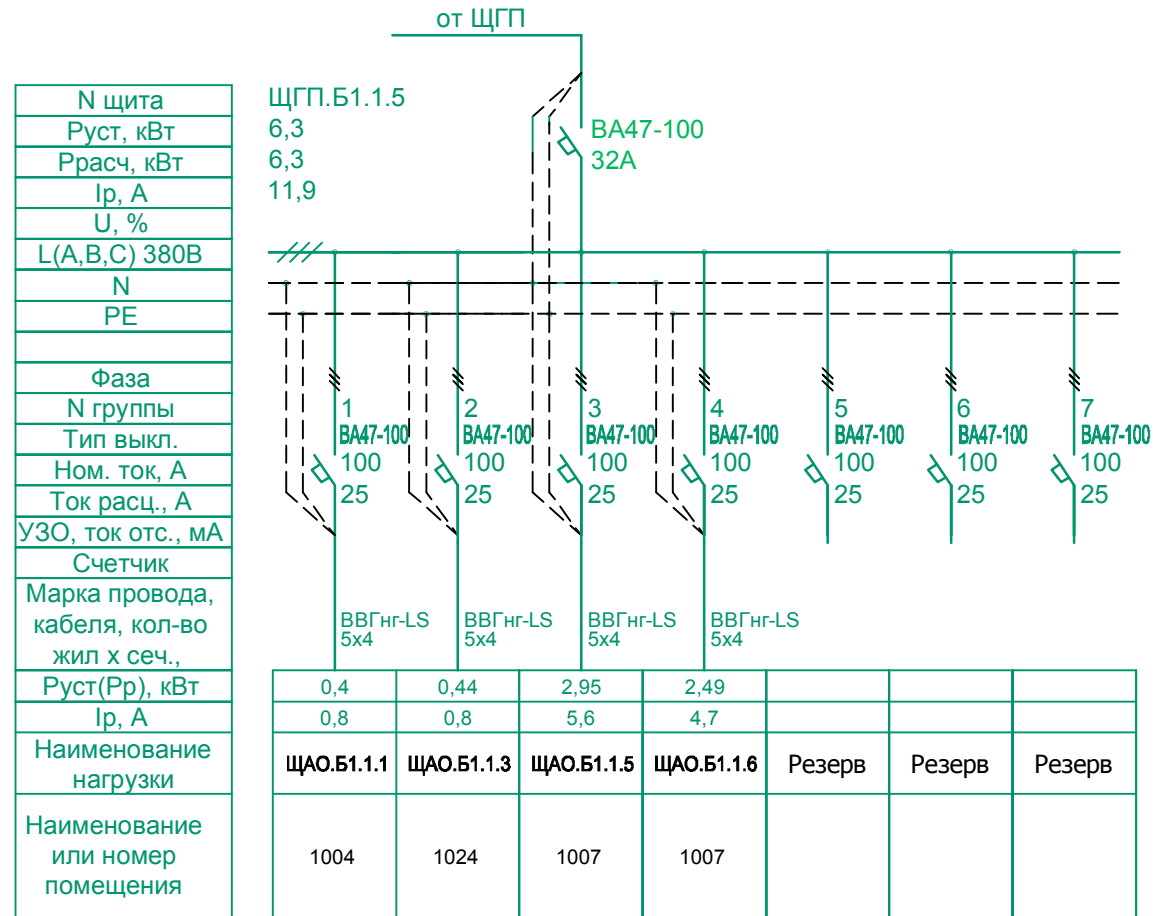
от ЩГП

N щита
Руст, кВт
Ррасч, кВт
Ip, A
U, %
L(A,B,C) 380В
N
PE

Фаза
N группы
Тип выкл.
Ном. ток, А
Ток расц., А
УЗО, ток отс., мА
Счетчик
Марка провода, кабеля, кол-во жил х сеч.,

ЩГП.Б1.1.5
6,3
6,3
11,9

ВА47-100
32А

1
ВА47-100
100
25
ВВГнг-LS
5x4

2
ВА47-100
100
25
ВВГнг-LS
5x4

3
ВА47-100
100
25
ВВГнг-LS
5x4

4
ВА47-100
100
25
ВВГнг-LS
5x4

5
ВА47-100
100
25

6
ВА47-100
100
25

7
ВА47-100
100
25

| Руст(Рр), кВт | 0,4 | 0,44 | 2,95 | 2,49 | | | |
|---|---|---|---|---|---|---|---|
| Ip, A | 0,8 | 0,8 | 5,6 | 4,7 | | | |
| Наименование нагрузки | ЩАО.Б1.1.1 | ЩАО.Б1.1.3 | ЩАО.Б1.1.5 | ЩАО.Б1.1.6 | Резерв | Резерв | Резерв |
| Наименование или номер помещения | 1004 | 1024 | 1007 | 1007 | | | |